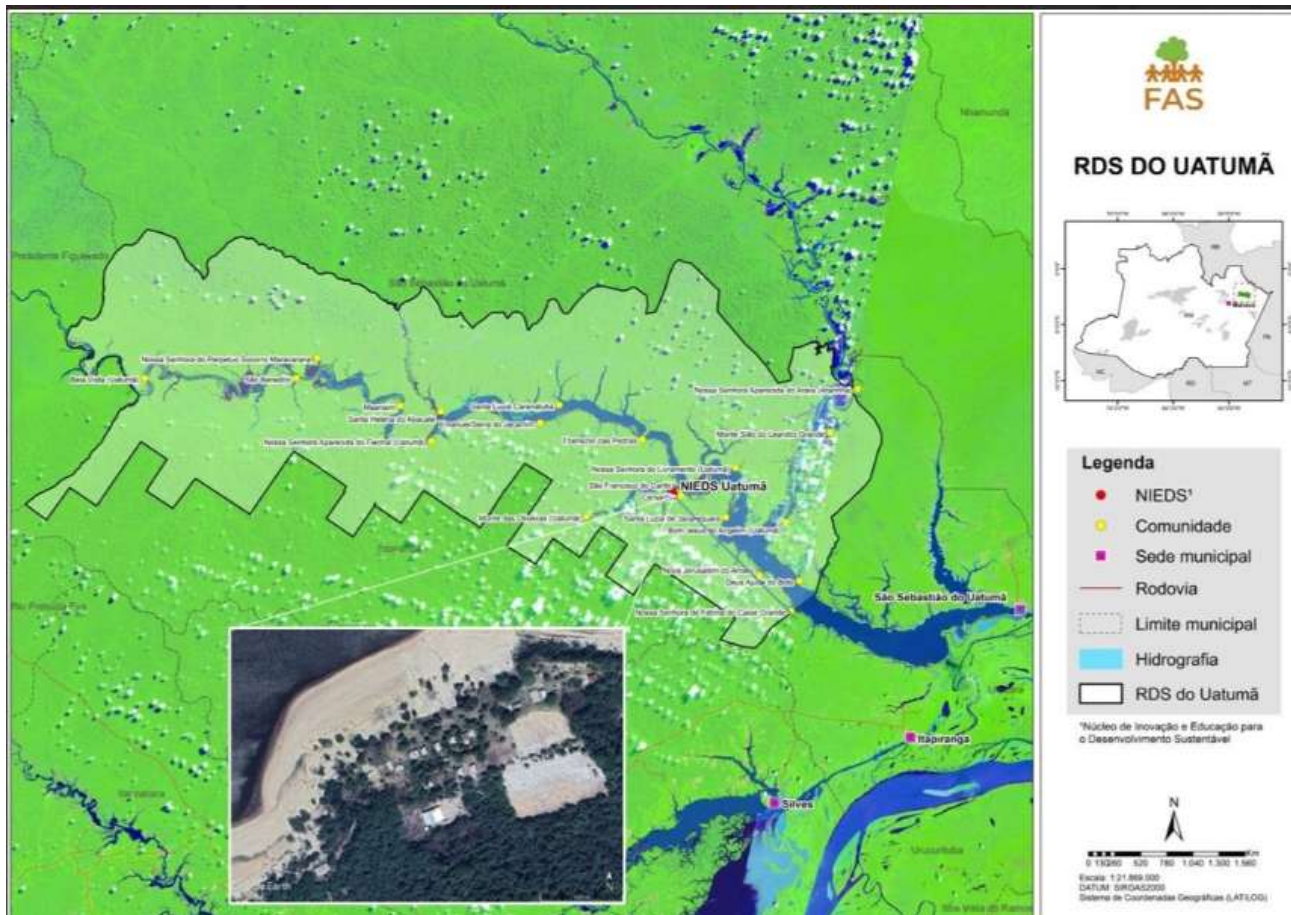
FAS

RDS DO UATUMÃ

Legenda
NIEDS¹
Comunidade
Sede municipal
Rodovia
Limite municipal
Hidrografia
RDS do Uatumã

¹Núcleo de Inovação e Educação para o Desenvolvimento Sustentável

N

0 130 260 520 780 1.040 1.300 1.560 Km
Escala: 1:21.869.000
DATUM: SIRGAS2000
Sistema de Coordenadas Geográficas (LAT/LOG)

Nhamundá
Presidente Figueiredo
São Sebastião do Uatumã
Nossa Senhora do Perpétuo Socorro Maracarana
Bela Vista (Uatumã)
São Benedito
Maracarã
Santa Helena do Abacate
Santa Luzia Caranatuba
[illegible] do Jacarequara
Nossa Senhora Aparecida do Fortal (Uatumã)
3 Sabores das Pedras
Nossa Senhora Aparecida do Arara Jatuarana
Monte Sião do Leandro Grande
Nossa Senhora do Livramento (Uatumã)
São Francisco do Caribi
NIEDS Uatumã
Monte das Oliveiras (Uatumã)
Santa Luzia do Jacarequara
Bom Jesus do Angelim (Uatumã)
Nova Jerusalém do Amaro
Deus Ajuda do Bom
Nossa Senhora de Fátima do Caioé Grande
Rio Preto da Eva
Itapiranga
Silves
Urucurituba
São Sebastião do Uatumã
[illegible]